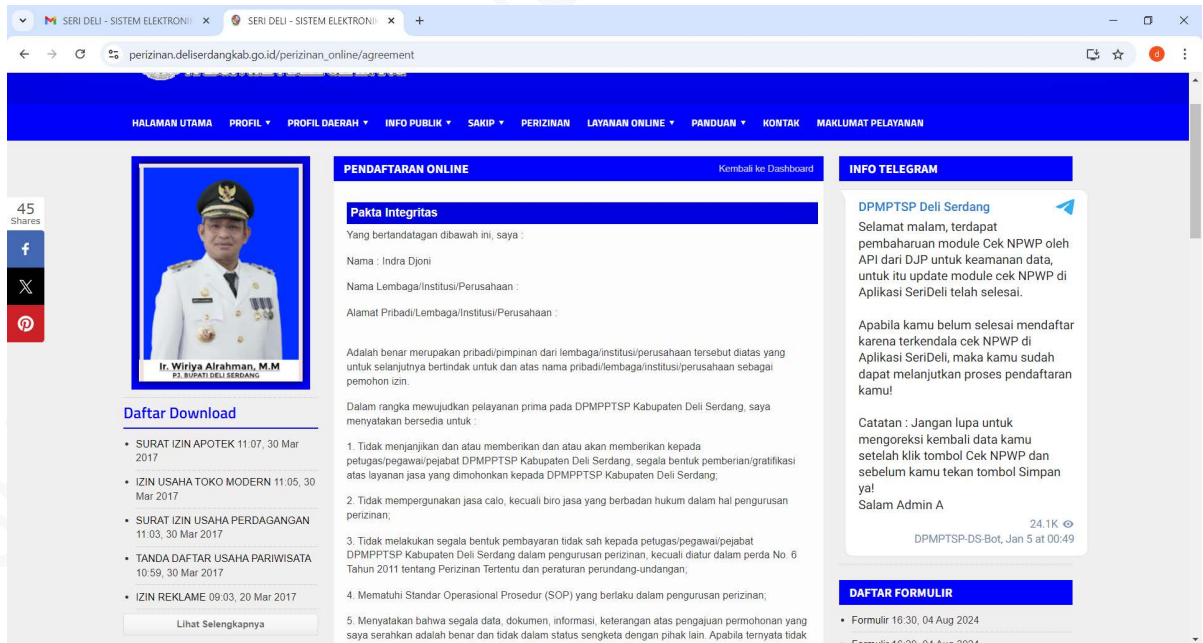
SERI DELI - SISTEM ELEKTRONI ×
SERI DELI - SISTEM ELEKTRONI ×
+

perizinan.deliserdangkab.go.id/perizinan_online/agreement

HALAMAN UTAMA PROFIL ▾ PROFIL DAERAH ▾ INFO PUBLIK ▾ SAKIP ▾ PERIZINAN LAYANAN ONLINE ▾ PANDUAN ▾ KONTAK MAKLUMAT PELAYANAN

45
Shares

Ir. Wiriya Alrahman, M.M
PJ. BUPATI DELI SERDANG

Daftar Download

• SURAT IZIN APOTEK 11:07, 30 Mar 2017
• IZIN USAHA TOKO MODERN 11:05, 30 Mar 2017
• SURAT IZIN USAHA PERDAGANGAN 11:03, 30 Mar 2017
• TANDA DAFTAR USAHA PARIWISATA 10:59, 30 Mar 2017
• IZIN REKLAME 09:03, 20 Mar 2017

Lihat Selengkapnya

PENDAFTARAN ONLINE
Kembali ke Dashboard

Pakta Integritas

Yang bertandatangan dibawah ini, saya :

Nama : Indra Djoni

Nama Lembaga/Institusi/Perusahaan :

Alamat Pribadi/Lembaga/Institusi/Perusahaan :

Adalah benar merupakan pribadi/pimpinan dari lembaga/institusi/perusahaan tersebut diatas yang untuk selanjutnya bertindak untuk dan atas nama pribadi/lembaga/institusi/perusahaan sebagai pemohon izin.

Dalam rangka mewujudkan pelayanan prima pada DPMPPTSP Kabupaten Deli Serdang, saya menyatakan bersedia untuk :

1. Tidak menjanjikan dan atau memberikan dan atau akan memberikan kepada petugas/pegawai/pejabat DPMPPTSP Kabupaten Deli Serdang, segala bentuk pemberian/gratifikasi atas layanan jasa yang dimohonkan kepada DPMPPTSP Kabupaten Deli Serdang;

2. Tidak mempergunakan jasa calo, kecuali biro jasa yang berbadan hukum dalam hal pengurusan perizinan;

3. Tidak melakukan segala bentuk pembayaran tidak sah kepada petugas/pegawai/pejabat DPMPPTSP Kabupaten Deli Serdang dalam pengurusan perizinan, kecuali diatur dalam perda No. 6 Tahun 2011 tentang Perizinan Tertentu dan peraturan perundang-undangan;

4. Mematuhi Standar Operasional Prosedur (SOP) yang berlaku dalam pengurusan perizinan;

5. Menyatakan bahwa segala data, dokumen, informasi, keterangan atas pengajuan permohonan yang saya serahkan adalah benar dan tidak dalam status sengketa dengan pihak lain. Apabila ternyata tidak

INFO TELEGRAM

DPMPTSP Deli Serdang

Selamat malam, terdapat pembaharuan module Cek NPWP oleh API dari DJP untuk keamanan data, untuk itu update module cek NPWP di Aplikasi SeriDeli telah selesai.

Apabila kamu belum selesai mendaftar karena terkendala cek NPWP di Aplikasi SeriDeli, maka kamu sudah dapat melanjutkan proses pendaftaran kamu!

Catatan : Jangan lupa untuk mengoreksi kembali data kamu setelah klik tombol Cek NPWP dan sebelum kamu tekan tombol Simpan ya!
Salam Admin A

24.1K
DPMPTSP-DS-Bot, Jan 5 at 00:49

DAFTAR FORMULIR

• Formulir 16:30, 04 Aug 2024
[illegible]